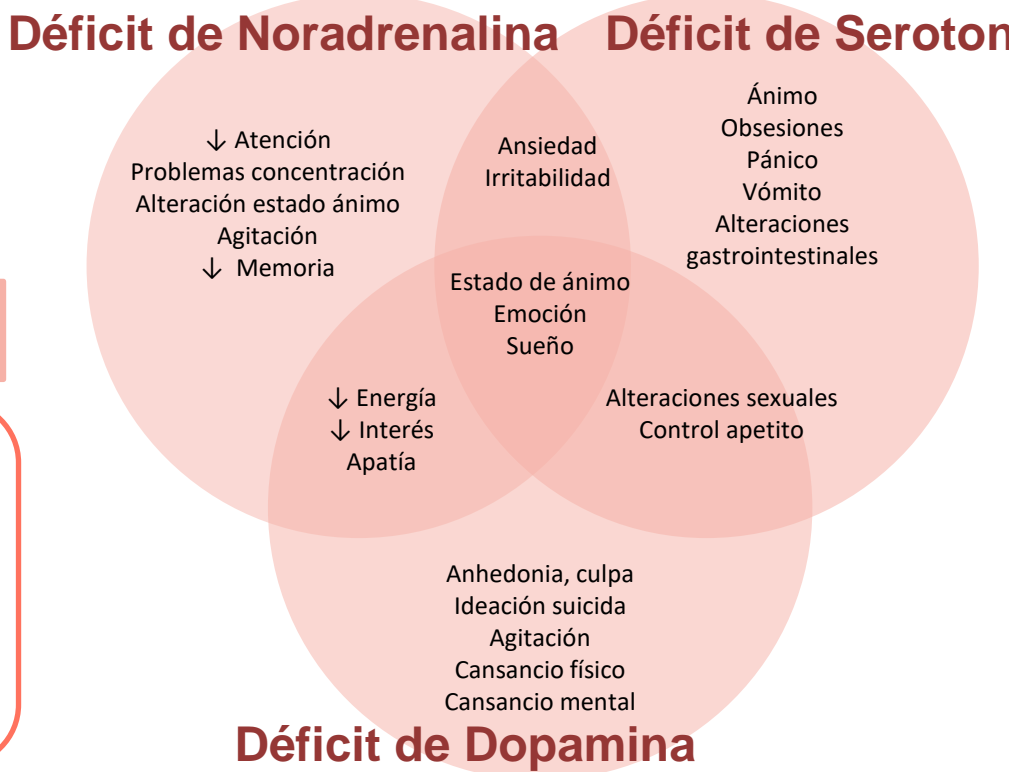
Déficit de Noradrenalina

Déficit de Seroton

↓ Atención
Problemas concentración
Alteración estado ánimo
Agitación
↓ Memoria

Ansiedad
Irritabilidad

Ánimo
Obsesiones
Pánico
Vómito
Alteraciones gastrointestinales

Estado de ánimo
Emoción
Sueño

↓ Energía
↓ Interés
Apatía

Alteraciones sexuales
Control apetito

Anhedonia, culpa
Ideación suicida
Agitación
Cansancio físico
Cansancio mental

Déficit de Dopamina